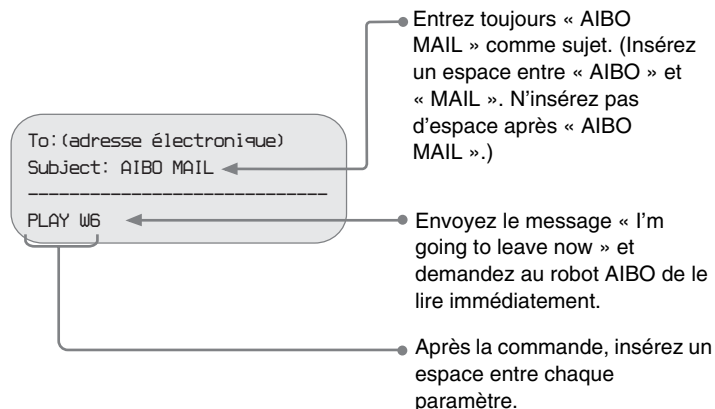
To:(adresse électronique)
Subject: AIBO MAIL
------------------------------
PLAY W6

Entrez toujours « AIBO MAIL » comme sujet. (Insérez un espace entre « AIBO » et « MAIL ». N'insérez pas d'espace après « AIBO MAIL ».)

Envoyez le message « I'm going to leave now » et demandez au robot AIBO de le lire immédiatement.

Après la commande, insérez un espace entre chaque paramètre.